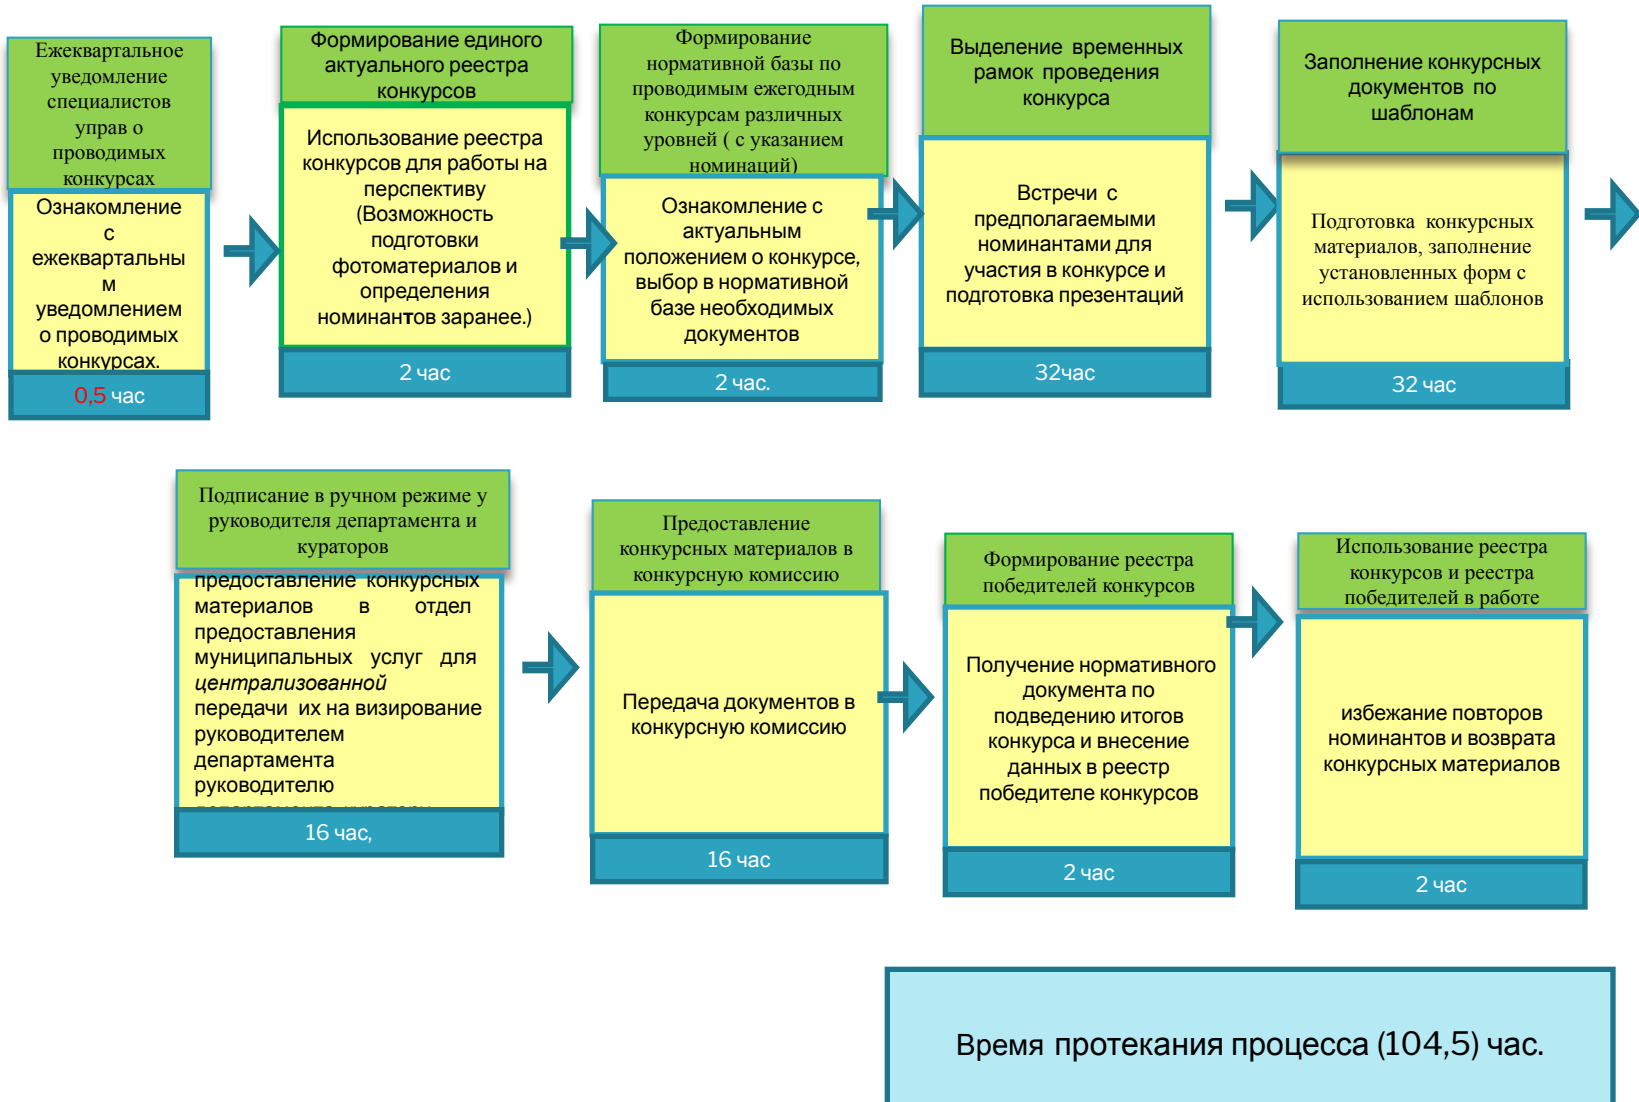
Ежеквартальное уведомление специалистов управ о проводимых конкурсах

Ознакомление с ежеквартальным уведомлением о проводимых конкурсах.

0,5 час

Формирование единого актуального реестра конкурсов

Использование реестра конкурсов для работы на перспективу (Возможность подготовки фотоматериалов и определения номинантов заранее.)

2 час

Формирование нормативной базы по проводимым ежегодным конкурсам различных уровней ( с указанием номинаций)

Ознакомление с актуальным положением о конкурсе, выбор в нормативной базе необходимых документов

2 час.

Выделение временных рамок проведения конкурса

Встречи с предполагаемыми номинантами для участия в конкурсе и подготовка презентаций

32час

Заполнение конкурсных документов по шаблонам

Подготовка конкурсных материалов, заполнение установленных форм с использованием шаблонов

32 час

Подписание в ручном режиме у руководителя департамента и кураторов

предоставление конкурсных материалов в отдел предоставления муниципальных услуг для *централизованной* передачи их на визирование руководителем департамента руководителю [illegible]

16 час,

Предоставление конкурсных материалов в конкурсную комиссию

Передача документов в конкурсную комиссию

16 час

Формирование реестра победителей конкурсов

Получение нормативного документа по подведению итогов конкурса и внесение данных в реестр победителе конкурсов

2 час

Использование реестра конкурсов и реестра победителей в работе

избежание повторов номинантов и возврата конкурсных материалов

2 час

Время протекания процесса (104,5) час.